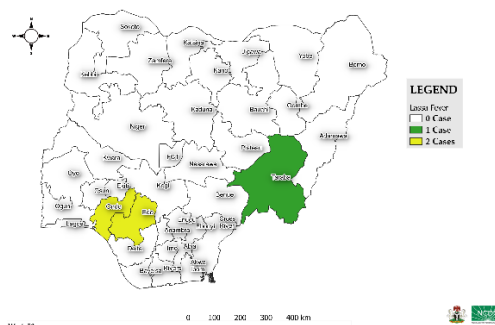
Sokoto
Katsina
Jigawa
Yobe
Kebbi
Zamfara
Kano
Borno
Bauchi
Kaduna
Gombe
Niger
Adamawa
Plateau
FCT
Nasarawa
Kwara
Oyo
Taraba
Kogi
Osun
Ekiti
Benue
Ogun
Ondo
Edo
Lagos
Enugu
Ebonyi
Anambra
Cross River
Imo
Abia
Delta
Bayelsa
Rivers
Akwa Ibom

LEGEND
Lassa Fever
0 Case
1 Case
2 Cases

0 100 200 300 400 km
NCDC